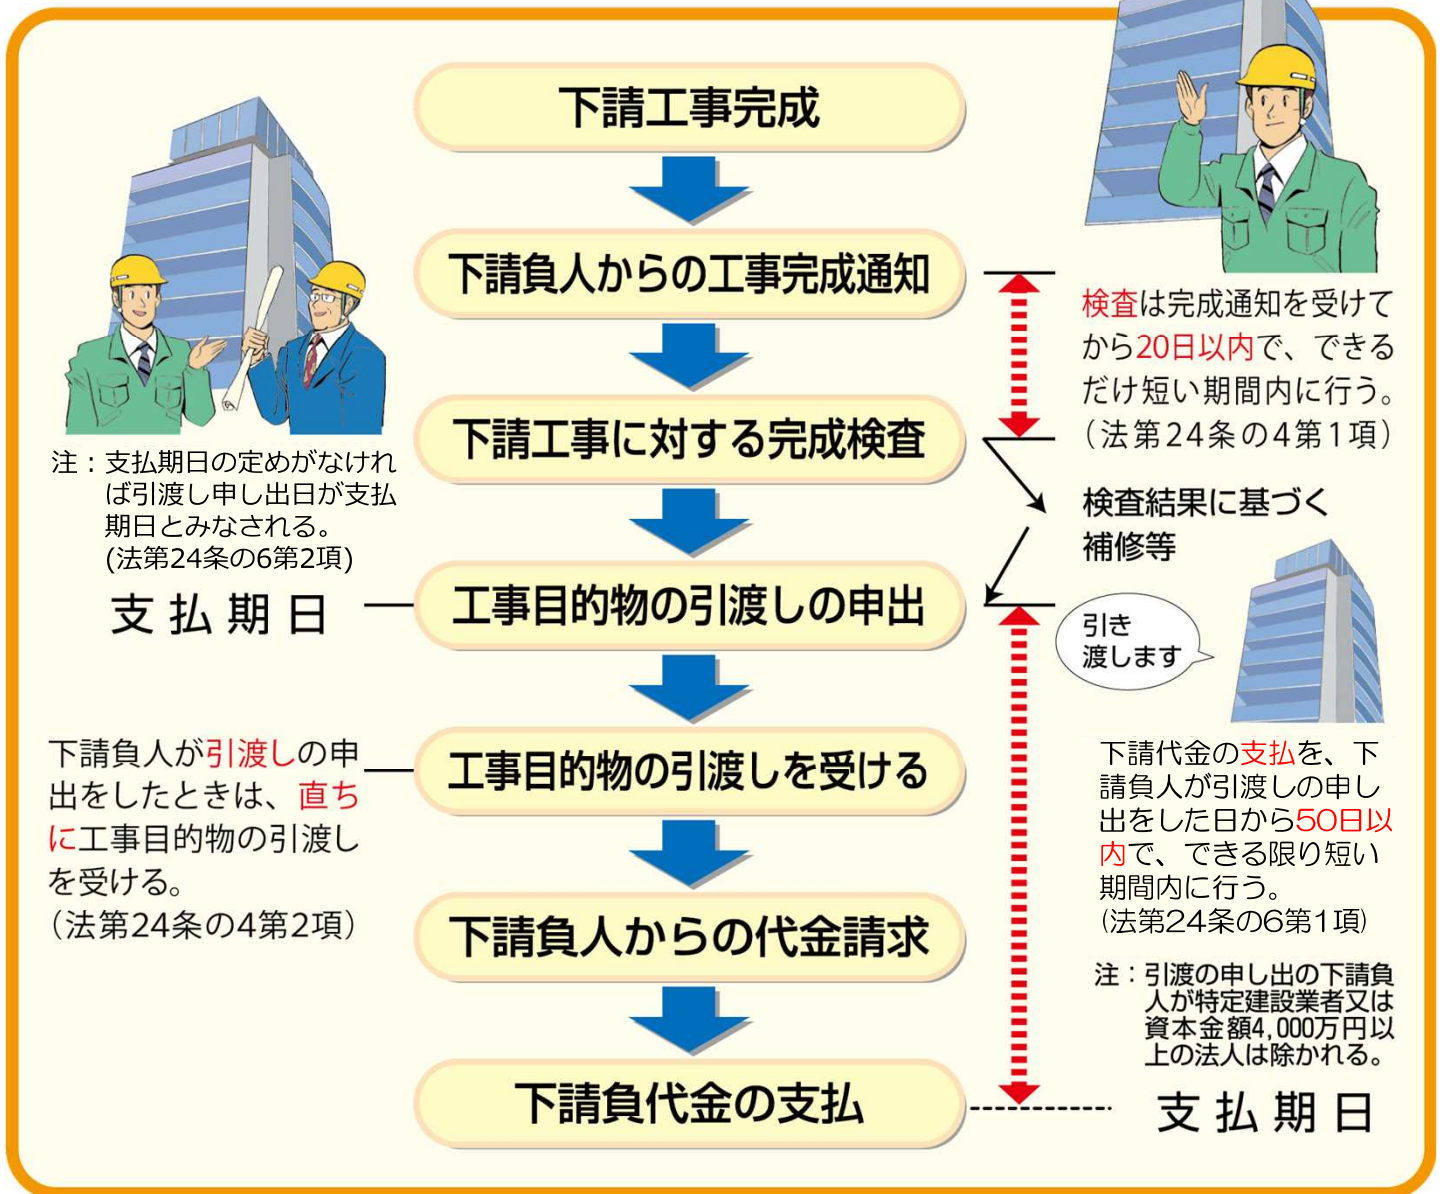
下請工事完成

下請負人からの工事完成通知

検査は完成通知を受けてから20日以内で、できるだけ短い期間内に行う。（法第24条の4第1項）

下請工事に対する完成検査

注：支払期日の定めがなければ引渡し申し出日が支払期日とみなされる。(法第24条の6第2項)

検査結果に基づく補修等

支払期日

工事目的物の引渡しの申出

引き渡します

下請負人が引渡しの申出をしたときは、直ちに工事目的物の引渡しを受ける。（法第24条の4第2項）

工事目的物の引渡しを受ける

下請代金の支払を、下請負人が引渡しの申し出をした日から50日以内で、できる限り短い期間内に行う。（法第24条の6第1項）

下請負人からの代金請求

注：引渡の申し出の下請負人が特定建設業者又は資本金額4,000万円以上の法人は除かれる。

下請負代金の支払

支払期日